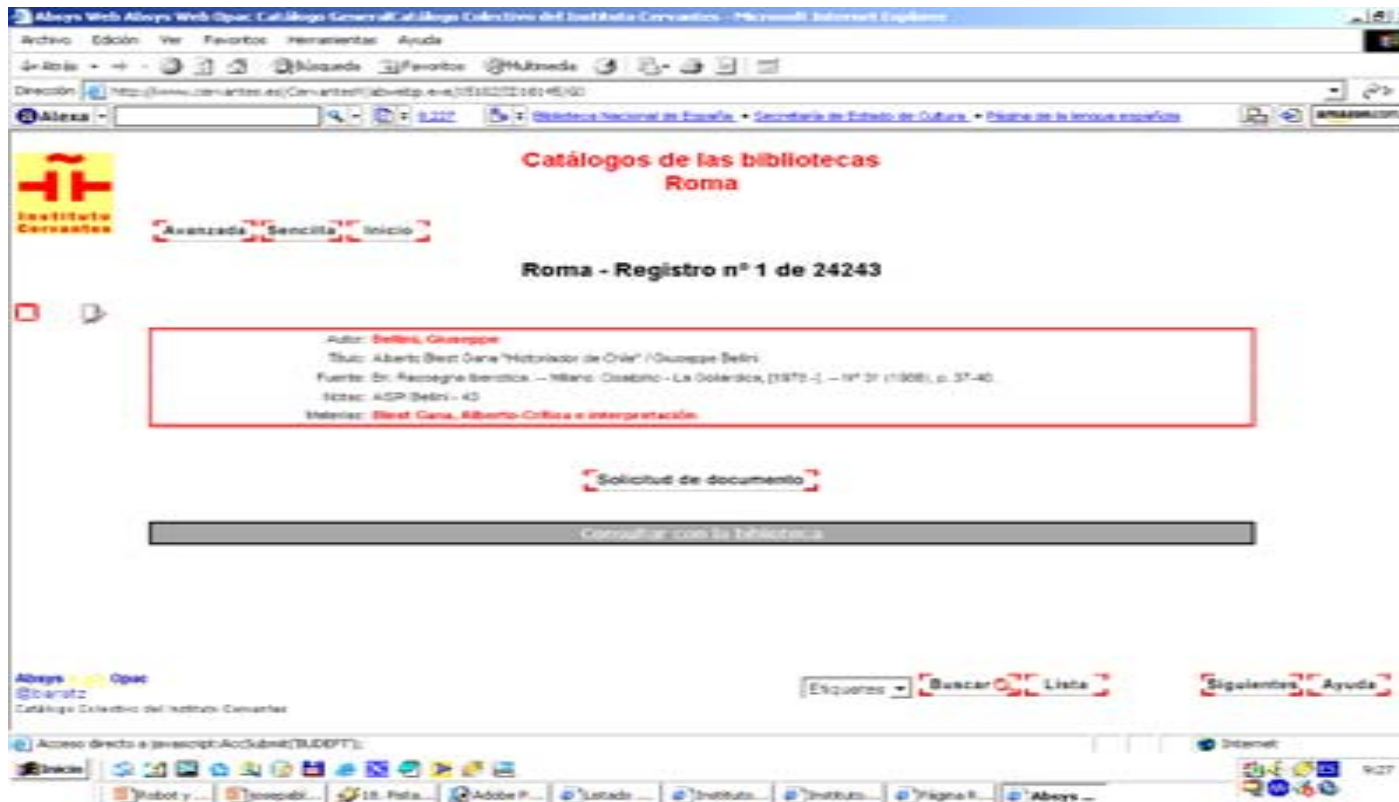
Absys Web Absys Web Opac Catálogo GeneralCatálogo Colectivo del Instituto Cervantes - Microsoft Internet Explorer

Archivo Edición Ver Favoritos Herramientas Ayuda

Atrás Búsqueda Favoritos Multimedia

Dirección http://www.cervantes.es/Cervantes/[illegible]

Alexa Biblioteca Nacional de España • Secretaría de Estado de Cultura • Página de la lengua española

Instituto Cervantes

Catálogos de las bibliotecas
Roma

Avanzada Sencilla Inicio

Roma - Registro nº 1 de 24243

Autor: Bellini, Giuseppe
Título: Alberto Blest Gana "Historiador de Chile" / Giuseppe Bellini
Fuente: En: Rassegna Iberistica. -- Milano: Cisalpino - La Goliardica, [1978-]. -- Nº 31 (1988), p. 37-40
Notas: ASP Bellini - 43
Materias: Blest Gana, Alberto-Crítica e interpretación

Solicitud de documento

Consultar con la biblioteca

Absys Opac
©baratz
Catálogo Colectivo del Instituto Cervantes

Etiquetas Buscar Lista Siguientes Ayuda

Acceso directo a javascript:AccSubmit(SUDEPT);

Internet

Inicio

Robot y... Josepabl... 18. Pista... Adobe P... Listado ... Instituto... Instituto... Página R... Absys ...

9:27